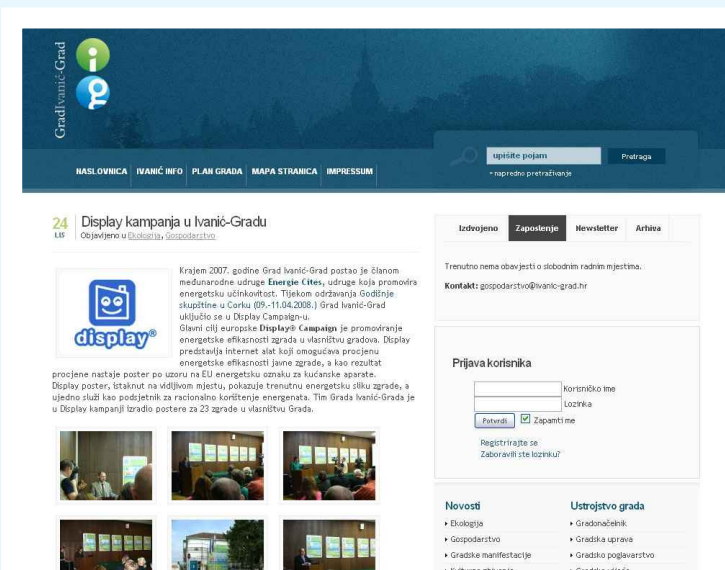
GradIvanić-Grad

NASLOVNICA IVANIĆ INFO PLAN GRADA MAPA STRANICA IMPRESSUM

upišite pojam
Pretraga
» napredno pretraživanje

24
LIS
Display kampanja u Ivanić-Gradu
Objavljeno u Ekologija, Gospodarstvo

display®

Krajem 2007. godine Grad Ivanić-Grad postao je članom međunarodne udruge Energie Cites, udruge koja promovira energetsku učinkovitost. Tijekom održavanja Godišnje skupštine u Corku (09.-11.04.2008.) Grad Ivanić-Grad uključio se u Display Campaign-u.
Glavni cilj europske Display® Campaign je promoviranje energetske efikasnosti zgrada u vlasništvu gradova. Display predstavlja Internet alat koji omogućava procjenu energetske efikasnosti javne zgrade, a kao rezultat procjene nastaje poster po uzoru na EU energetsku oznaku za kućanske aparate.
Display poster, istaknut na vidljivom mjestu, pokazuje trenutnu energetsku sliku zgrade, a ujedno služi kao podsjetnik za racionalno korištenje energenata. Tim Grada Ivanić-Grada je u Display kampanji izradio postere za 23 zgrade u vlasništvu Grada.

Izdvojeno Zaposlenje Newsletter Arhiva

Trenutno nema obavjesti o slobodnim radnim mjestima.

Kontakt: gospodarstvo@ivanic-grad.hr

Prijava korisnika
Korisničko ime
Lozinka
Potvrdi Zapamti me
Registrirajte se
Zaboravili ste lozinku?

Novosti
› Ekologija
› Gospodarstvo
› Gradske manifestacije
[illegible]

Ustrojstvo grada
› Gradonačelnik
› Gradska uprava
› Gradsko poglavarstvo
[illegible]